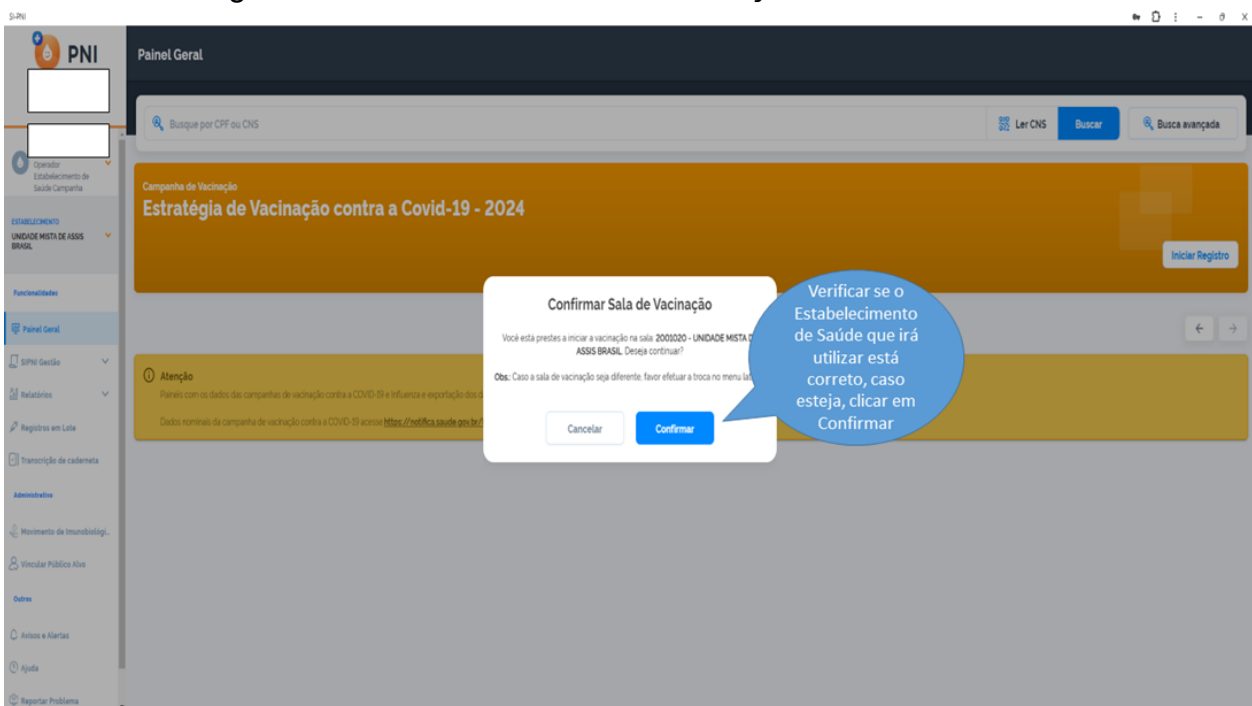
SI-PNI

PNI

Operador
Estabelecimento de Saúde Campanha

ESTABELECIMENTO
UNIDADE MISTA DE ASSIS BRASIL

Funcionalidades

Painel Geral

SIPNI Gestão

Relatórios

Registros em Lote

Transcrição de caderneta

Administrativo

Movimento de Imunobiológi...

Vincular Público Alvo

Outros

Avisos e Alertas

Ajuda

Reportar Problema

Painel Geral

Busque por CPF ou CNS

Ler CNS

Buscar

Busca avançada

Campanha de Vacinação
Estratégia de Vacinação contra a Covid-19 - 2024

Iniciar Registro

Atenção
Painéis com os dados das campanhas de vacinação contra a COVID-19 e influenza e exportação dos d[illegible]

Dados nominais da campanha de vacinação contra a COVID-19 acesse https://notifica.saude.gov.br/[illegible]

Confirmar Sala de Vacinação

Você está prestes a iniciar a vacinação na sala: 2001020 - UNIDADE MISTA D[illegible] ASSIS BRASIL. Deseja continuar?

Obs.: Caso a sala de vacinação seja diferente, favor efetuar a troca no menu la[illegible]

Cancelar

Confirmar

Verificar se o Estabelecimento de Saúde que irá utilizar está correto, caso esteja, clicar em Confirmar